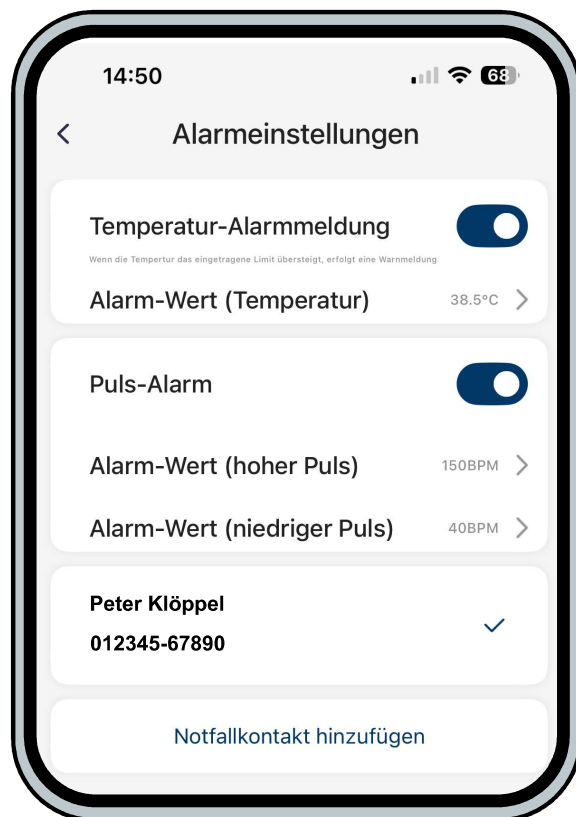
14:50

68

Alarmeinstellungen

Temperatur-Alarmmeldung

Wenn die Tempertur das eingetragene Limit übersteigt, erfolgt eine Warnmeldung

Alarm-Wert (Temperatur) 38.5°C

Puls-Alarm

Alarm-Wert (hoher Puls) 150BPM

Alarm-Wert (niedriger Puls) 40BPM

Peter Klöppel
012345-67890

Notfallkontakt hinzufügen